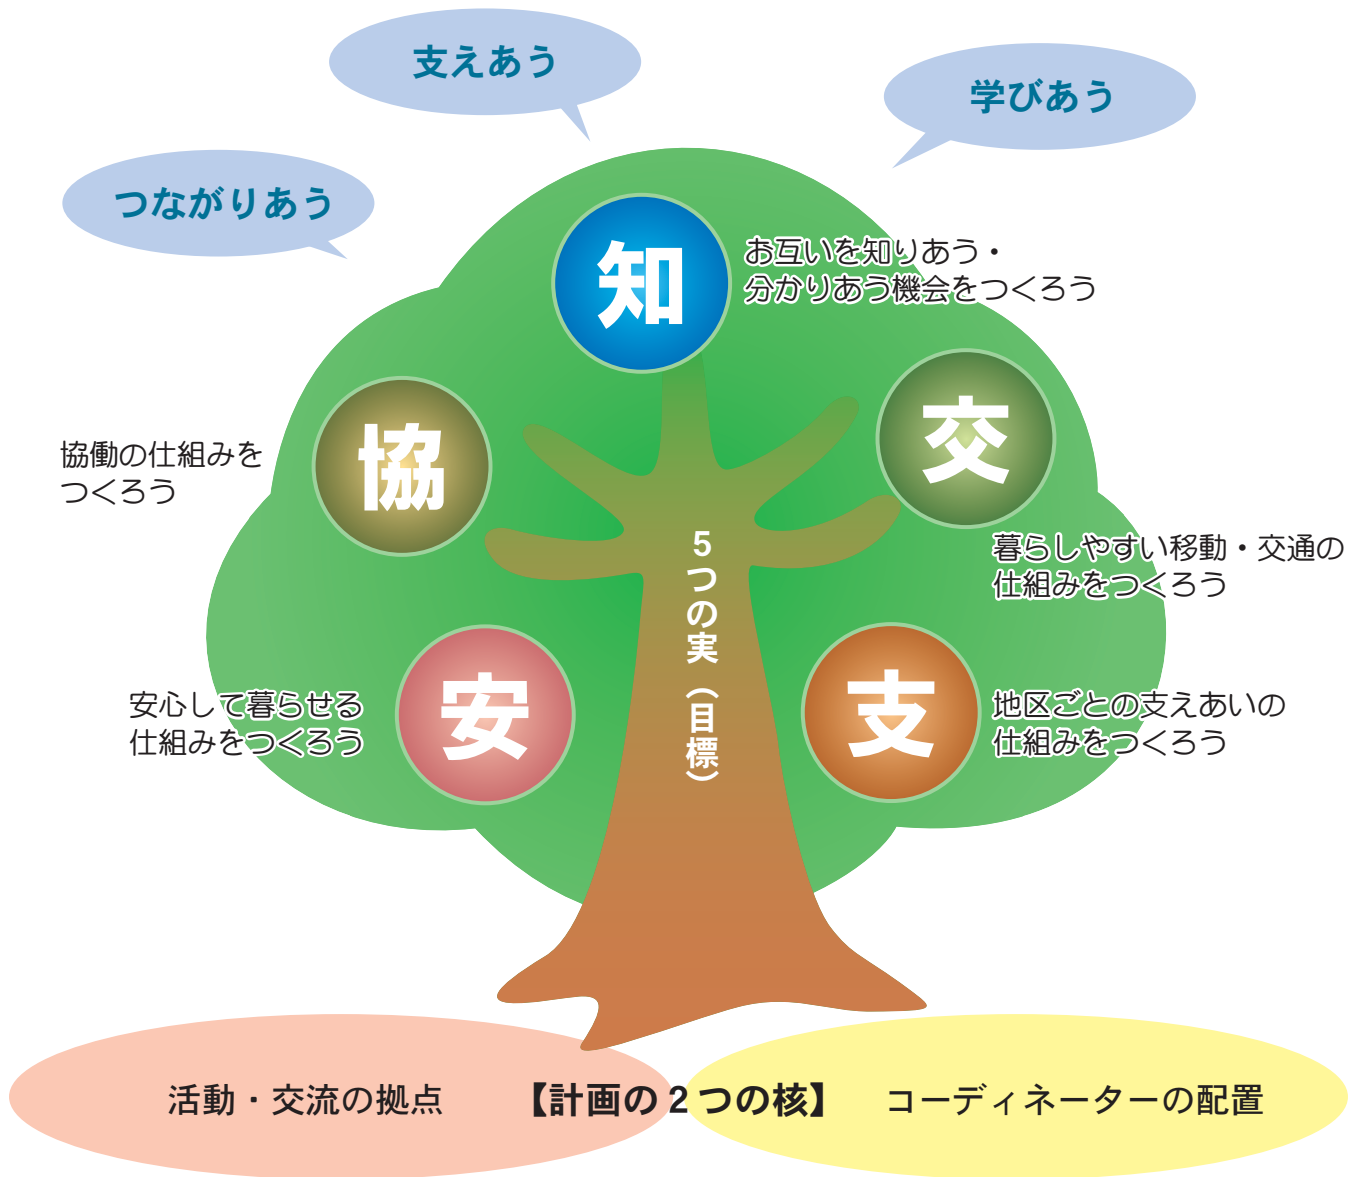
支えあう

学びあう

つながりあう

知

お互いを知りあう・分かりあう機会をつくろう

協

協働の仕組みをつくろう

交

暮らしやすい移動・交通の仕組みをつくろう

5つの実（目標）

安

安心して暮らせる仕組みをつくろう

支

地区ごとの支えあいの仕組みをつくろう

活動・交流の拠点

【計画の２つの核】

コーディネーターの配置